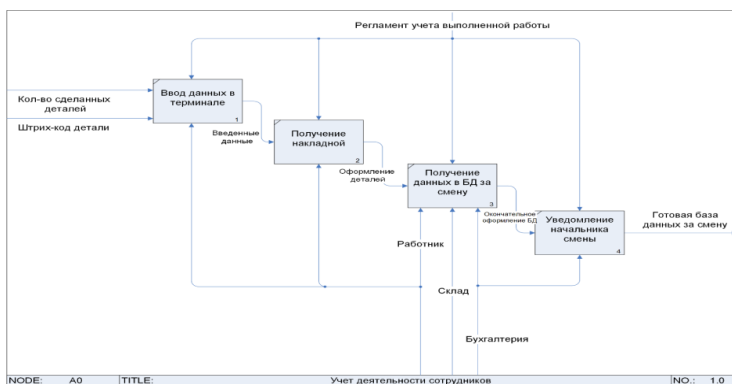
Регламент учета выполненной работы

Кол-во сделанных деталей

Штрих-код детали

Ввод данных в терминале
1

Введенные данные

Получение накладной
2

Оформление деталей

Получение данных в БД за смену
3

Окончательное оформление БД

Уведомление начальника смены
4

Готовая база данных за смену

Работник

Склад

Бухгалтерия

NODE: A0 TITLE: Учет деятельности сотрудников NO.: 1.0